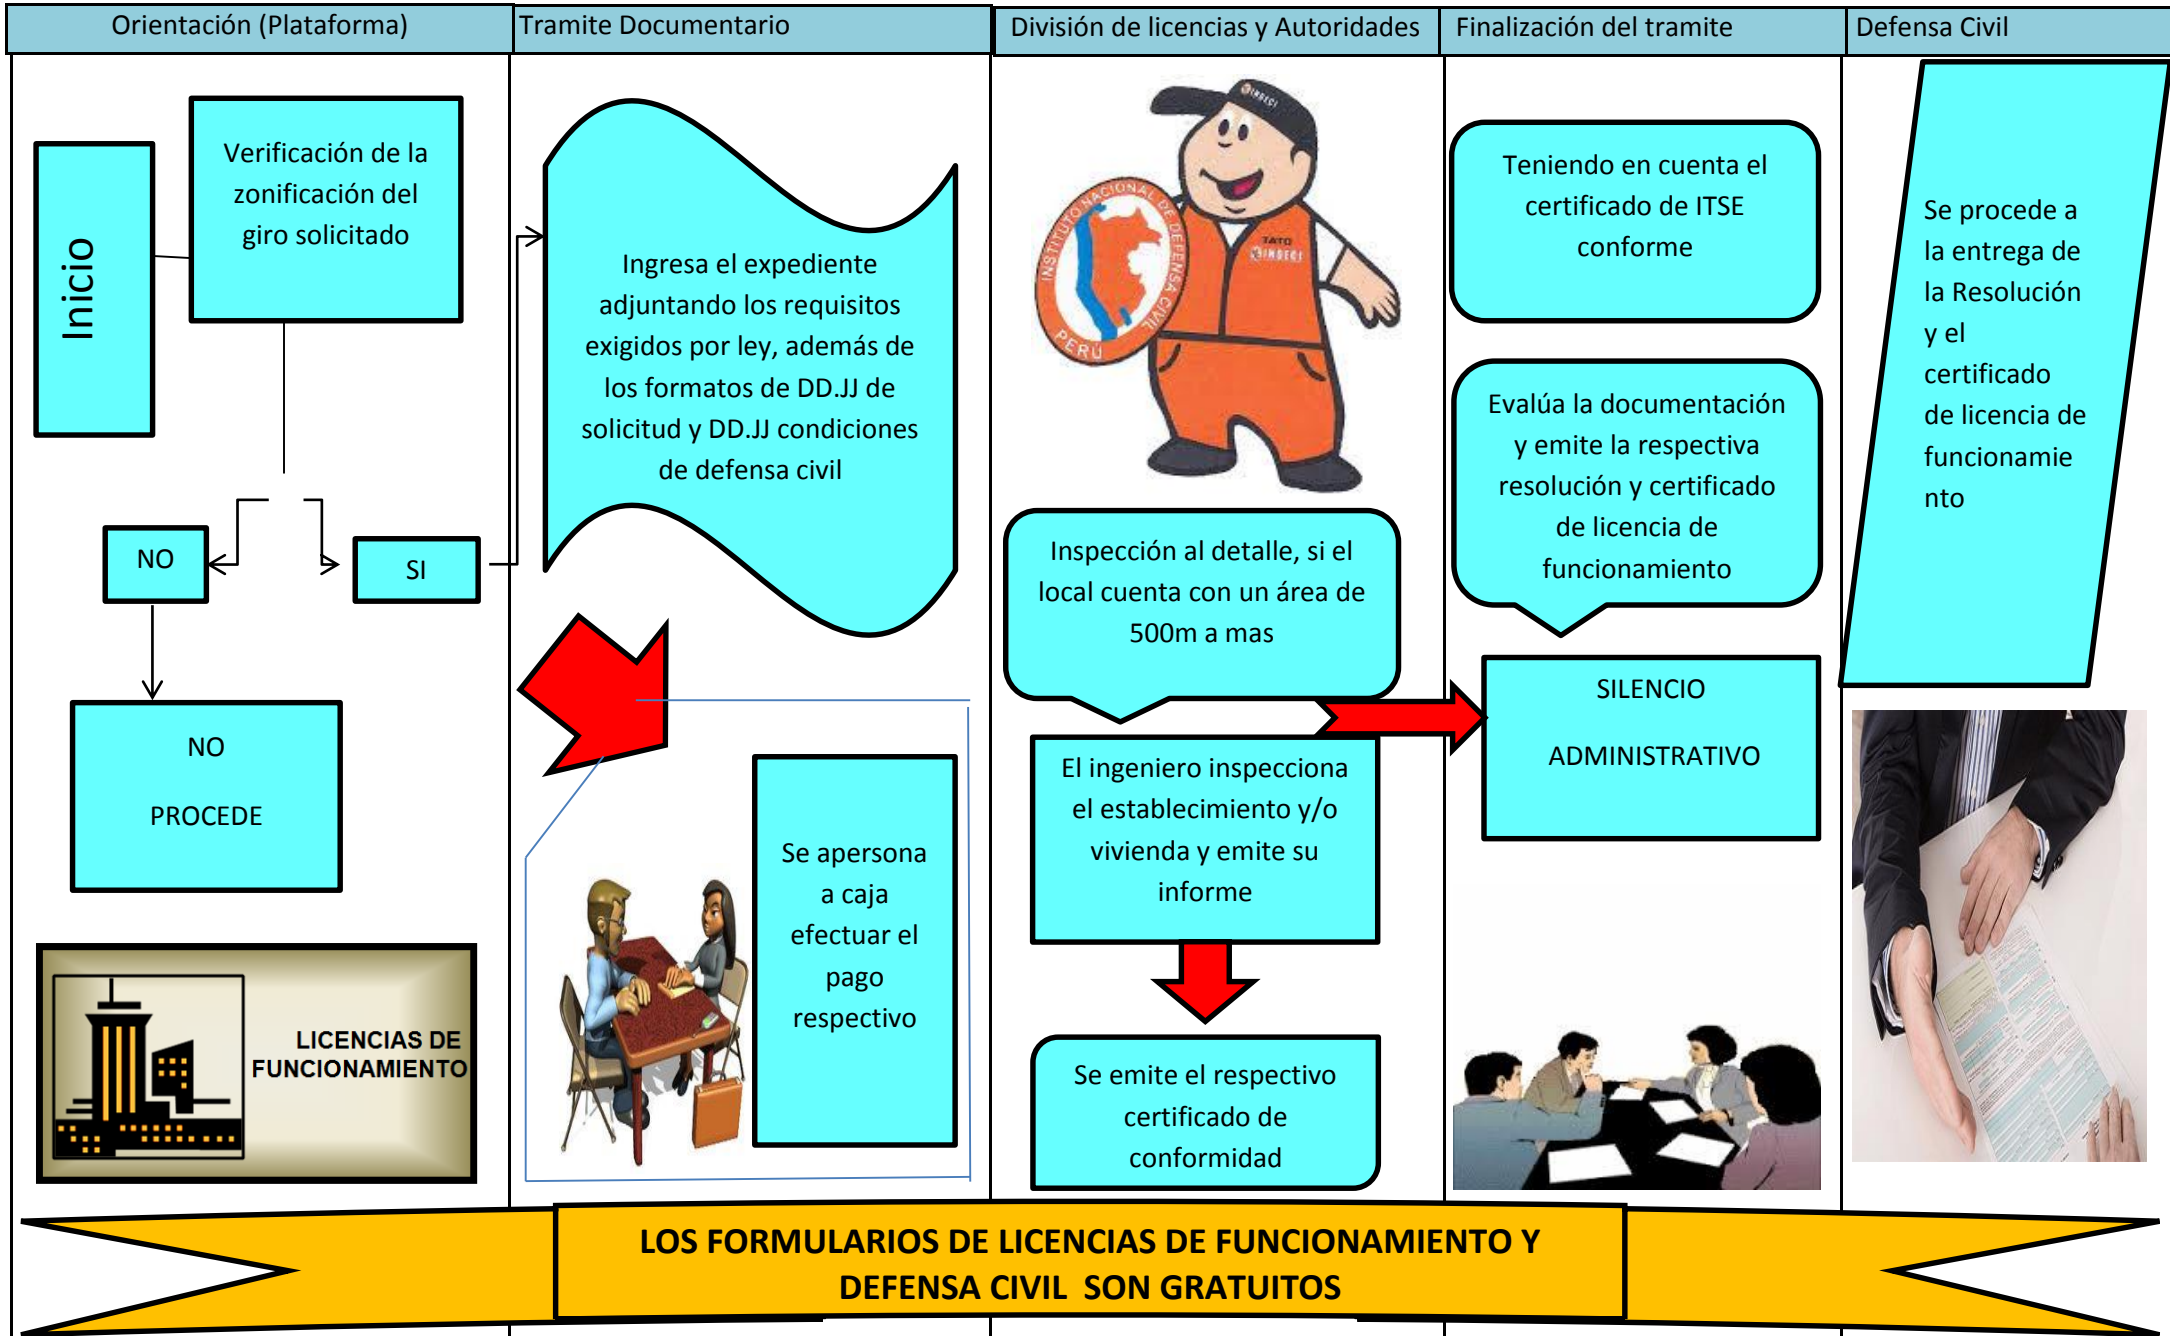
Orientación (Plataforma)

Inicio

Verificación de la zonificación del giro solicitado

NO

SI

NO

PROCEDE

LICENCIAS DE FUNCIONAMIENTO

Tramite Documentario

Ingresa el expediente adjuntando los requisitos exigidos por ley, además de los formatos de DD.JJ de solicitud y DD.JJ condiciones de defensa civil

Se apersona a caja efectuar el pago respectivo

División de licencias y Autoridades

INSTITUTO NACIONAL DE DEFENSA CIVIL PERÚ

TATO INDECI

INDECI

Inspección al detalle, si el local cuenta con un área de 500m a mas

El ingeniero inspecciona el establecimiento y/o vivienda y emite su informe

Se emite el respectivo certificado de conformidad

Finalización del tramite

Teniendo en cuenta el certificado de ITSE conforme

Evalúa la documentación y emite la respectiva resolución y certificado de licencia de funcionamiento

SILENCIO

ADMINISTRATIVO

Defensa Civil

Se procede a la entrega de la Resolución y el certificado de licencia de funcionamie nto

LOS FORMULARIOS DE LICENCIAS DE FUNCIONAMIENTO Y DEFENSA CIVIL SON GRATUITOS